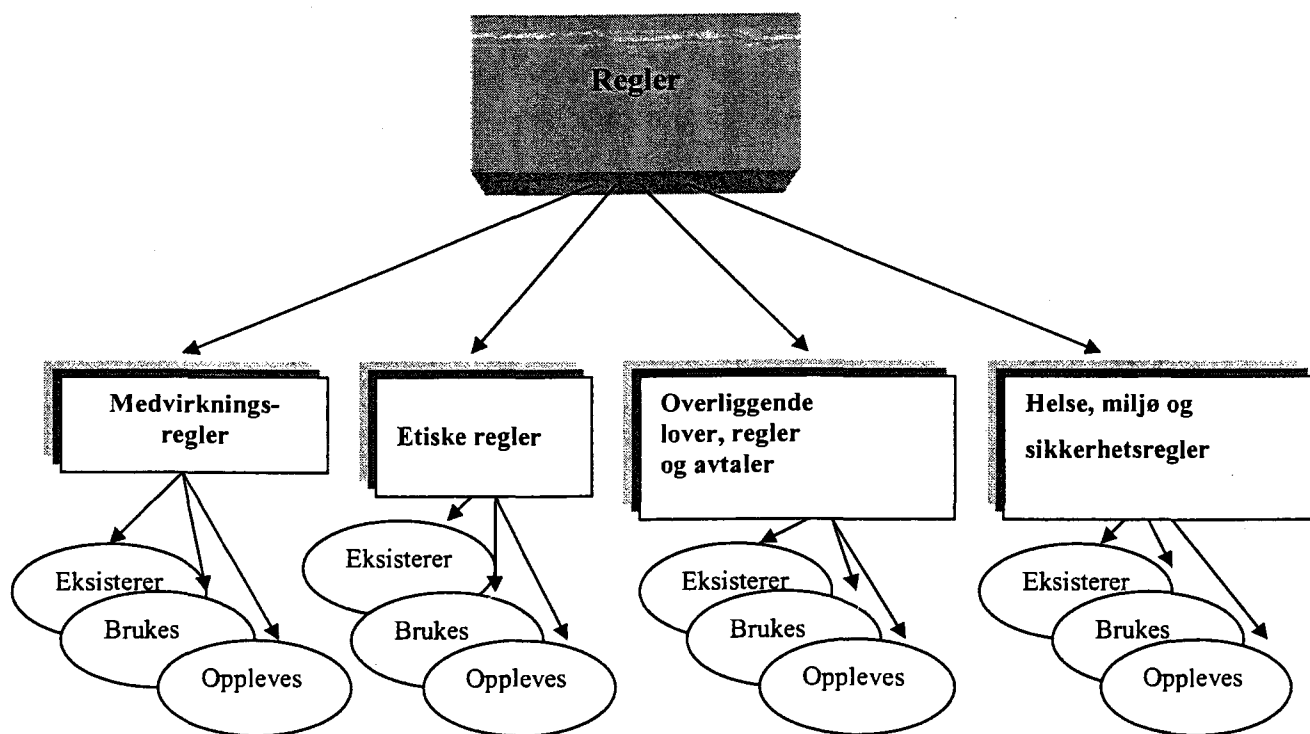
Regler

Medvirkningsregler

Eksisterer

Brukes

Oppleves

Etiske regler

Eksisterer

Brukes

Oppleves

Overliggende lover, regler og avtaler

Eksisterer

Brukes

Oppleves

Helse, miljø og sikkerhetsregler

Eksisterer

Brukes

Oppleves